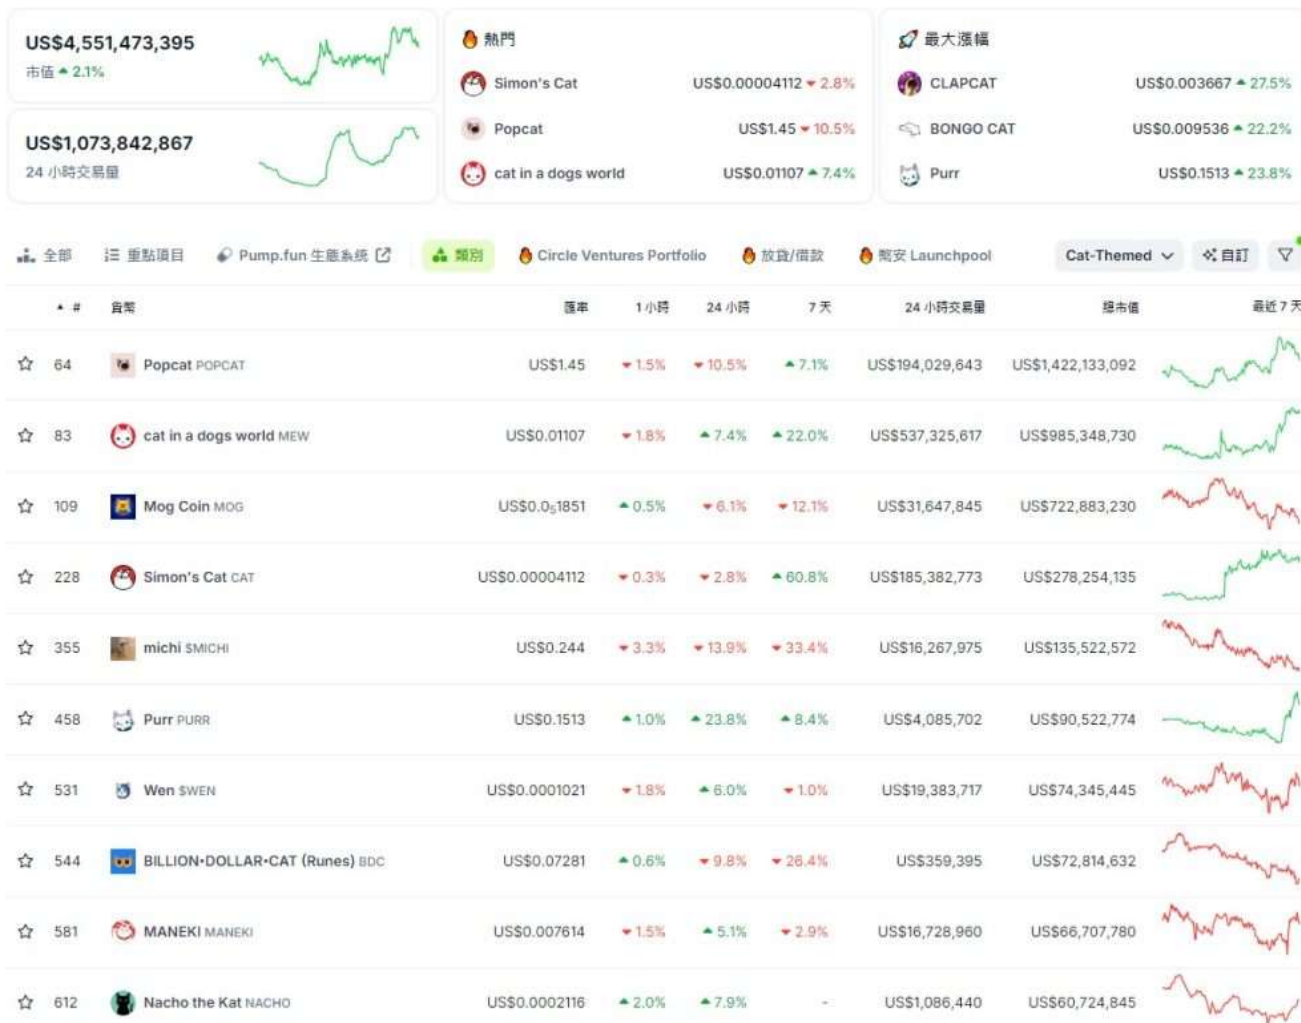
US$4,551,473,395
市值 ▲ 2.1%

US$1,073,842,867
24 小時交易量

熱門
Simon's Cat US$0.00004112 ▼ 2.8%
Popcat US$1.45 ▼ 10.5%
cat in a dogs world US$0.01107 ▲ 7.4%

最大漲幅
CLAPCAT US$0.003667 ▲ 27.5%
BONGO CAT US$0.009536 ▲ 22.2%
Purr US$0.1513 ▲ 23.8%

全部 | 重點項目 | Pump.fun 生態系統 | 類別 | Circle Ventures Portfolio | 放貸/借款 | 幣安 Launchpool | Cat-Themed | 自訂

| ▲ # | 貨幣 | 匯率 | 1 小時 | 24 小時 | 7 天 | 24 小時交易量 | 總市值 | 最近 7 天 |
|---|---|---|---|---|---|---|---|---|
| 64 | Popcat POPCAT | US$1.45 | ▼ 1.5% | ▼ 10.5% | ▲ 7.1% | US$194,029,643 | US$1,422,133,092 | |
| 83 | cat in a dogs world MEW | US$0.01107 | ▼ 1.8% | ▲ 7.4% | ▲ 22.0% | US$537,325,617 | US$985,348,730 | |
| 109 | Mog Coin MOG | US$0.0$_5$1851 | ▲ 0.5% | ▼ 6.1% | ▼ 12.1% | US$31,647,845 | US$722,883,230 | |
| 228 | Simon's Cat CAT | US$0.00004112 | ▼ 0.3% | ▼ 2.8% | ▲ 60.8% | US$185,382,773 | US$278,254,135 | |
| 355 | michi $MICHI | US$0.244 | ▼ 3.3% | ▼ 13.9% | ▼ 33.4% | US$16,267,975 | US$135,522,572 | |
| 458 | Purr PURR | US$0.1513 | ▲ 1.0% | ▲ 23.8% | ▲ 8.4% | US$4,085,702 | US$90,522,774 | |
| 531 | Wen $WEN | US$0.0001021 | ▼ 1.8% | ▲ 6.0% | ▼ 1.0% | US$19,383,717 | US$74,345,445 | |
| 544 | BILLION•DOLLAR•CAT (Runes) BDC | US$0.07281 | ▲ 0.6% | ▼ 9.8% | ▼ 26.4% | US$359,395 | US$72,814,632 | |
| 581 | MANEKI MANEKI | US$0.007614 | ▼ 1.5% | ▲ 5.1% | ▼ 2.9% | US$16,728,960 | US$66,707,780 | |
| 612 | Nacho the Kat NACHO | US$0.0002116 | ▲ 2.0% | ▲ 7.9% | - | US$1,086,440 | US$60,724,845 | |